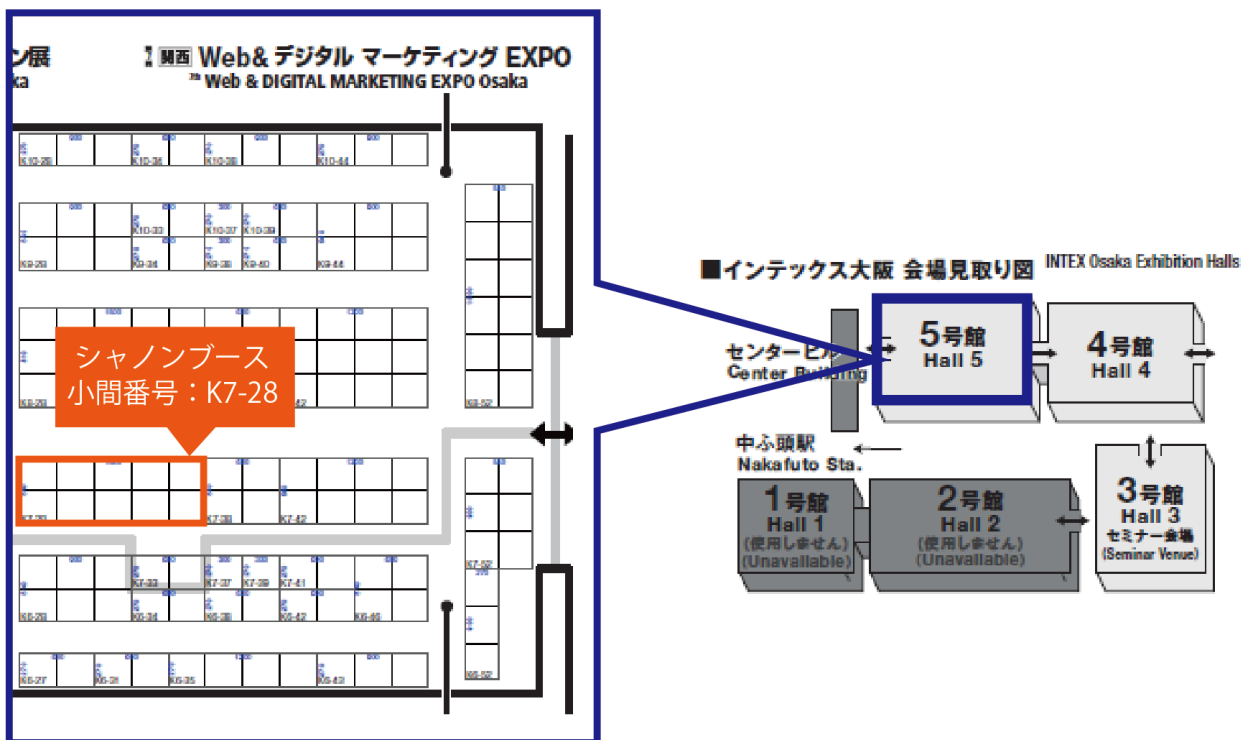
ン展
a

関西 Web&デジタル マーケティング EXPO
7th Web & DIGITAL MARKETING EXPO Osaka

K10-28 K10-34 K10-38 K10-44

K10-33 K10-37 K10-39

K9-28 K9-34 K9-38 K9-40 K9-44

K8-28 K8-52

シャノンブース
小間番号：K7-28

K7-28 K7-38 K7-42

K7-33 K7-37 K7-39 K7-41 K7-52

K6-28 K6-34 K6-38 K6-42 K6-46

K6-27 K6-31 K6-35 K6-43 K6-52

■インテックス大阪 会場見取り図 INTEX Osaka Exhibition Halls

センタービル
Center Building

5号館
Hall 5

4号館
Hall 4

中ふ頭駅
Nakafuto Sta.

1号館
Hall 1
(使用しません)
(Unavailable)

2号館
Hall 2
(使用しません)
(Unavailable)

3号館
Hall 3
セミナー会場
(Seminar Venue)